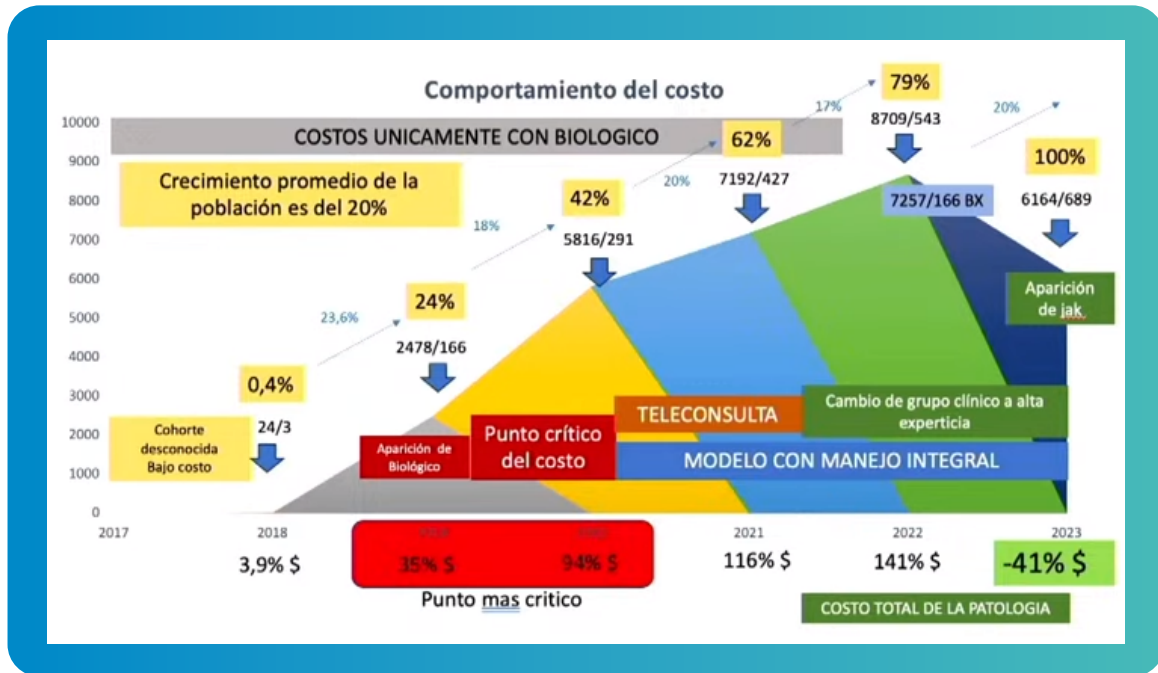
Comportamiento del costo

10000
9000
8000
7000
6000
5000
4000
3000
2000
1000
0

COSTOS UNICAMENTE CON BIOLOGICO

Crecimiento promedio de la población es del 20%

79%
17%
8709/543
20%
62%
100%
20%
7192/427
7257/166 BX
6164/689
42%
18%
5816/291
Aparición de jak
23,6%
24%
2478/166
0,4%
Cohorte desconocida Bajo costo
24/3
Apariciòn de Biológico
Punto crítico del costo
TELECONSULTA
Cambio de grupo clínico a alta experticia
MODELO CON MANEJO INTEGRAL

2017
2018
2019
2020
2021
2022
2023

3,9% $
35% $
94% $
116% $
141% $
-41% $

Punto mas critico
COSTO TOTAL DE LA PATOLOGIA